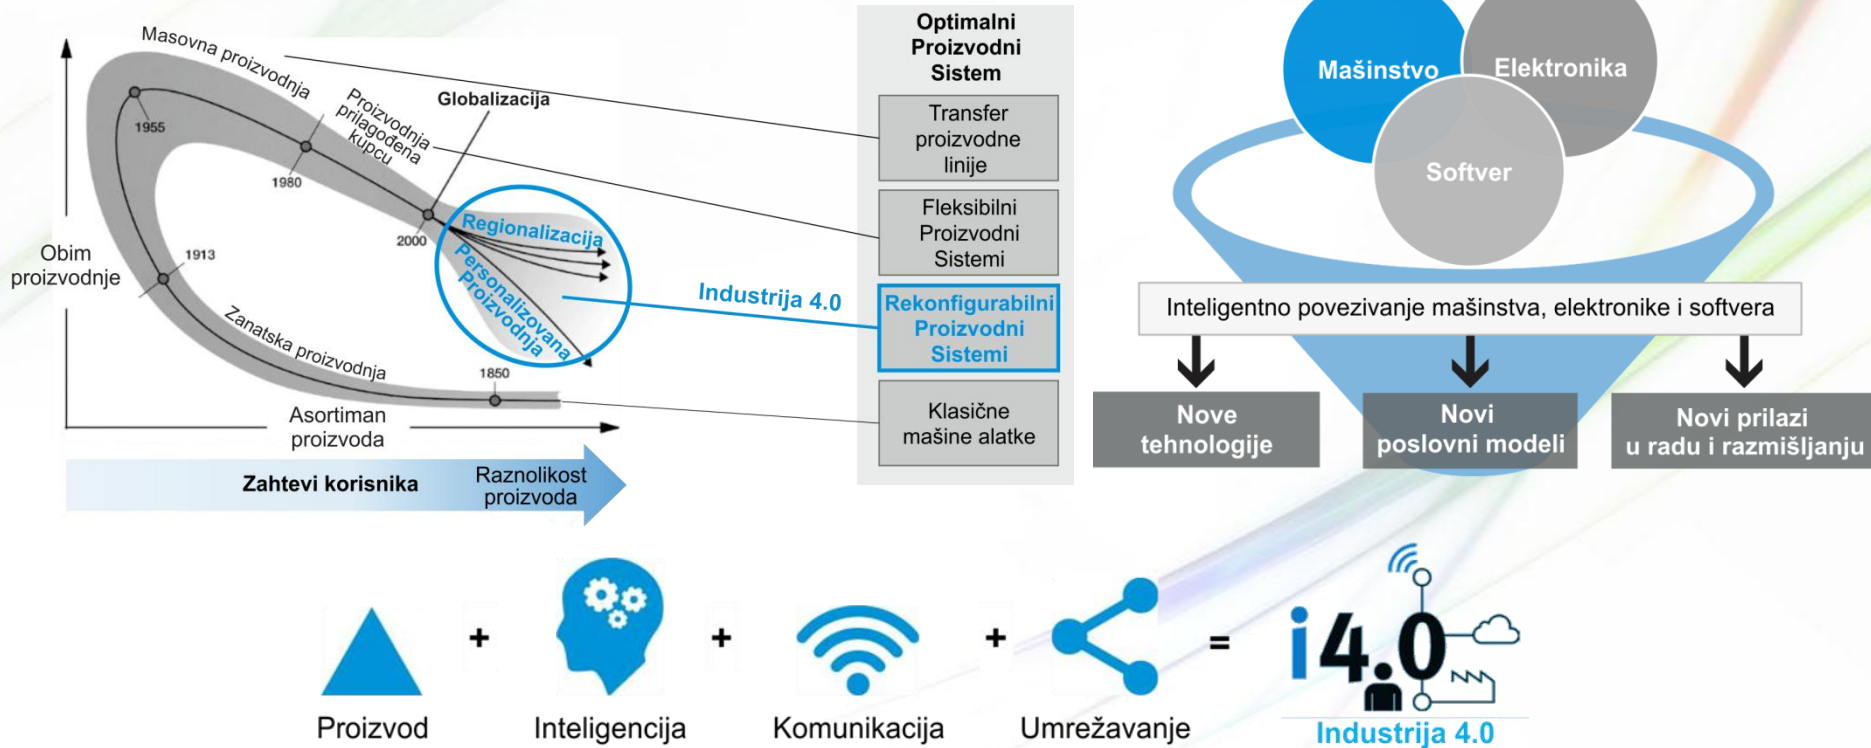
Masovna proizvodnja

Proizvodnja prilagođena kupcu

Globalizacija

1955

1980

2000

1913

1850

Regionalizacija

Personalizovana Proizvodnja

Obim proizvodnje

Zanatska proizvodnja

Asortiman proizvoda

Zahtevi korisnika

Raznolikost proizvoda

Industrija 4.0

Optimalni Proizvodni Sistem

Transfer proizvodne linije

Fleksibilni Proizvodni Sistemi

Rekonfigurabilni Proizvodni Sistemi

Klasične mašine alatke

Mašinstvo

Elektronika

Softver

Inteligentno povezivanje mašinstva, elektronike i softvera

Nove tehnologije

Novi poslovni modeli

Novi prilazi u radu i razmišljanju

Proizvod + Inteligencija + Komunikacija + Umrežavanje = i4.0

Industrija 4.0